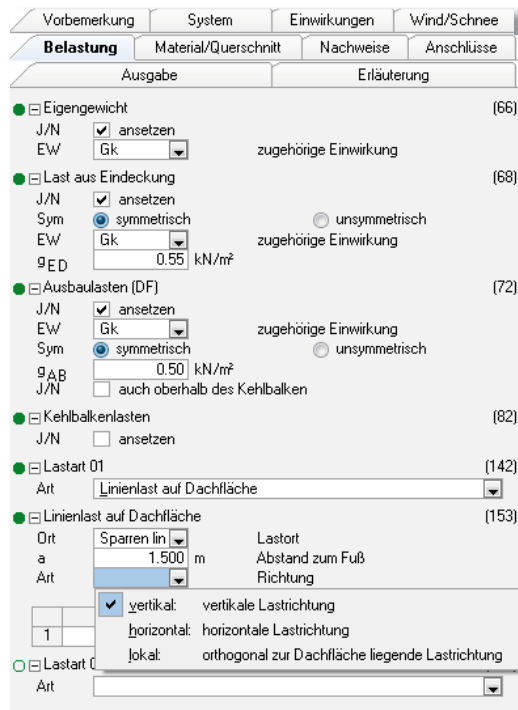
Vorbemerkung | System | Einwirkungen | Wind/Schnee
Belastung | Material/Querschnitt | Nachweise | Anschlüsse
Ausgabe | Erläuterung

Eigengewicht (66)
J/N ansetzen
EW Gk zugehörige Einwirkung

Last aus Eindeckung (68)
J/N ansetzen
Sym symmetrisch unsymmetrisch
EW Gk zugehörige Einwirkung
$g_{ED}$ 0.55 kN/m²

Ausbaulasten (DF) (72)
J/N ansetzen
EW Gk zugehörige Einwirkung
Sym symmetrisch unsymmetrisch
$g_{AB}$ 0.50 kN/m²
J/N auch oberhalb des Kehlbalken

Kehlbalkenlasten (82)
J/N ansetzen

Lastart 01 (142)
Art Linienlast auf Dachfläche

Linienlast auf Dachfläche (153)
Ort Sparren lin Lastort
a 1.500 m Abstand zum Fuß
Art Richtung

vertikal: vertikale Lastrichtung
horizontal: horizontale Lastrichtung
lokal: orthogonal zur Dachfläche liegende Lastrichtung

1

Lastart 0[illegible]
Art